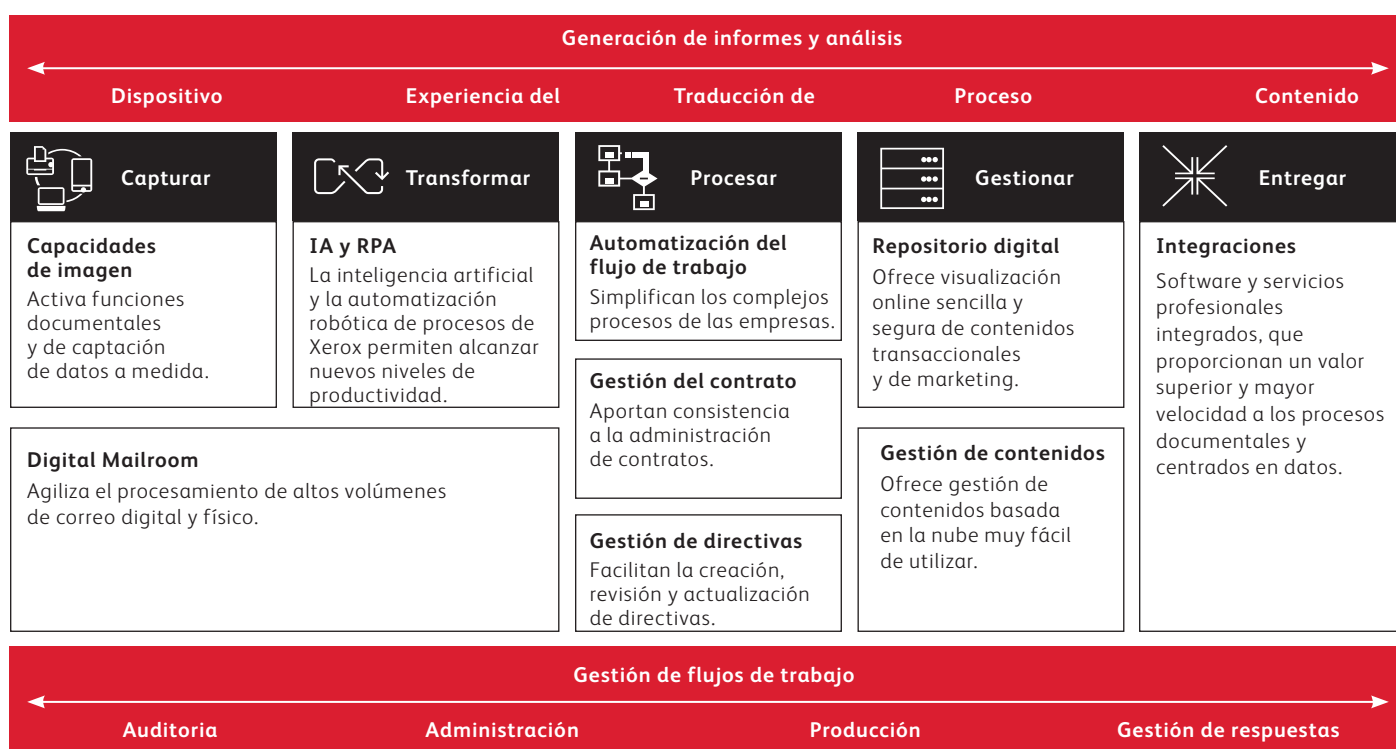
Generación de informes y análisis

Dispositivo

Experiencia del

Traducción de

Proceso

Contenido

Capturar

Capacidades de imagen
Activa funciones documentales y de captación de datos a medida.

Transformar

IA y RPA
La inteligencia artificial y la automatización robótica de procesos de Xerox permiten alcanzar nuevos niveles de productividad.

Digital Mailroom
Agiliza el procesamiento de altos volúmenes de correo digital y físico.

Procesar

Automatización del flujo de trabajo
Simplifican los complejos procesos de las empresas.

Gestión del contrato
Aportan consistencia a la administración de contratos.

Gestión de directivas
Facilitan la creación, revisión y actualización de directivas.

Gestionar

Repositorio digital
Ofrece visualización online sencilla y segura de contenidos transaccionales y de marketing.

Gestión de contenidos
Ofrece gestión de contenidos basada en la nube muy fácil de utilizar.

Entregar

Integraciones
Software y servicios profesionales integrados, que proporcionan un valor superior y mayor velocidad a los procesos documentales y centrados en datos.

Gestión de flujos de trabajo

Auditoria

Administración

Producción

Gestión de respuestas